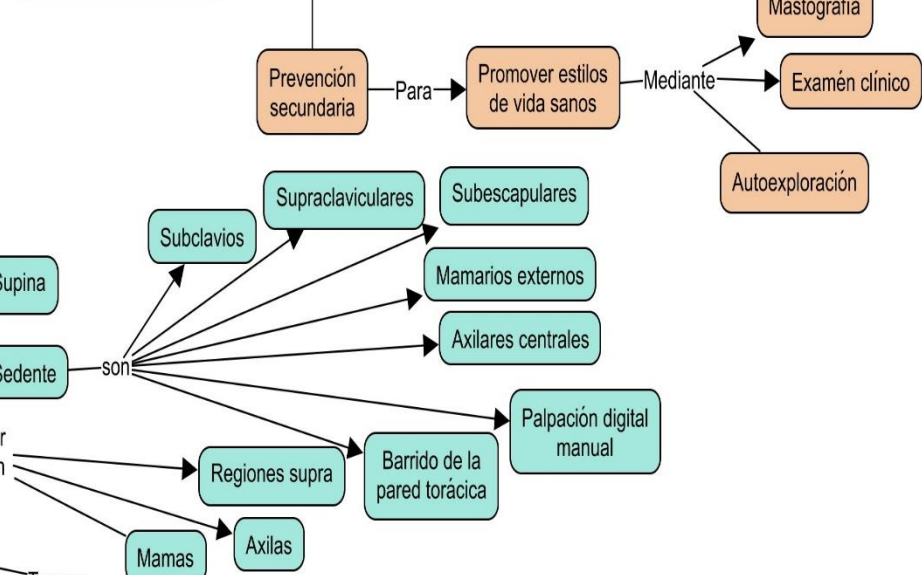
Mastografía

Prevención secundaria

Para

Promover estilos de vida sanos

Mediante

Examén clínico

Autoexploración

Supraclaviculares

Subescapulares

Subclavios

Supina

Mamarios externos

Axilares centrales

Sedente

son

Palpación digital manual

r
n

Barrido de la pared torácica

Regiones supra

Axilas

Mamas

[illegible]